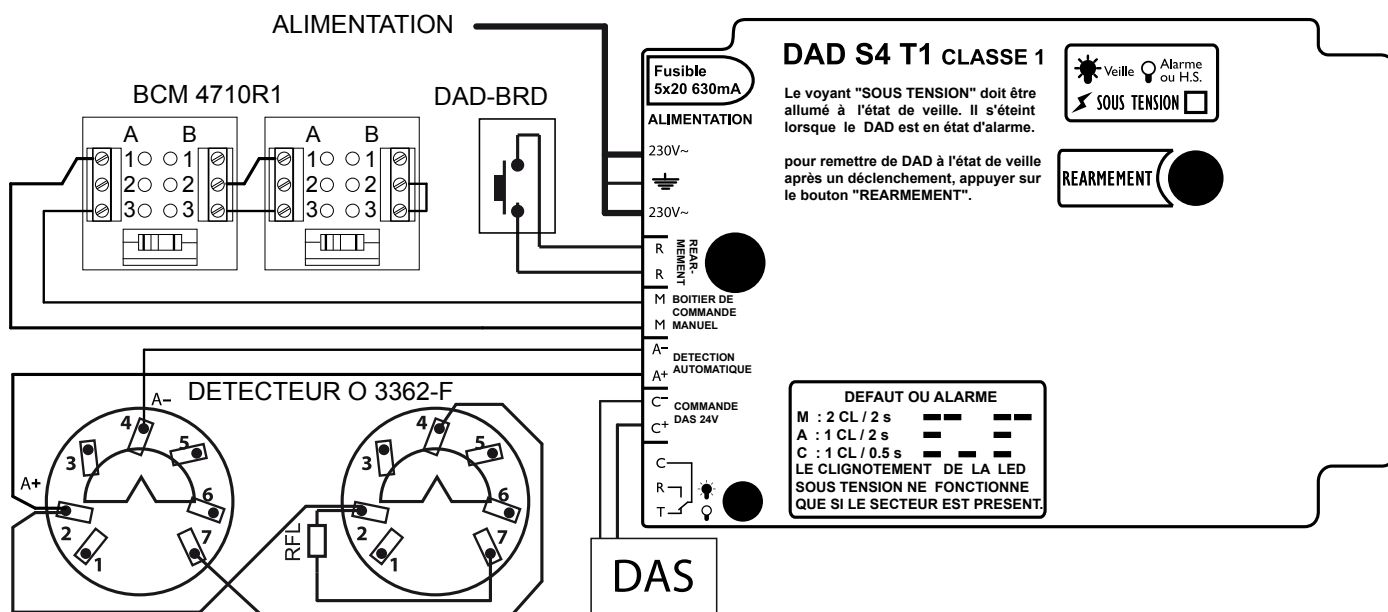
ALIMENTATION

BCM 4710R1

A B
1 1
2 2
3 3

A B
1 1
2 2
3 3

DAD-BRD

DAD S4 T1 CLASSE 1

Le voyant "SOUS TENSION" doit être allumé à l'état de veille. Il s'éteint lorsque le DAD est en état d'alarme.

pour remettre de DAD à l'état de veille après un déclenchement, appuyer sur le bouton "REARMEMENT".

Veille Alarme ou H.S.
SOUS TENSION

REARMEMENT

Fusible 5x20 630mA

ALIMENTATION

230V~

230V~

R
R
REAR-MEMENT

M
M
BOITIER DE COMMANDE MANUEL

A−
A+
DETECTION AUTOMATIQUE

C−
C+
COMMANDE DAS 24V

C
R
T

DETECTEUR O 3362-F

A−
A+

4 5 3 6 2 1 7

4 5 3 6 2 1 7

RFL

DEFAUT OU ALARME
M : 2 CL / 2 s
A : 1 CL / 2 s
C : 1 CL / 0.5 s
LE CLIGNOTEMENT DE LA LED SOUS TENSION NE FONCTIONNE QUE SI LE SECTEUR EST PRESENT.

DAS